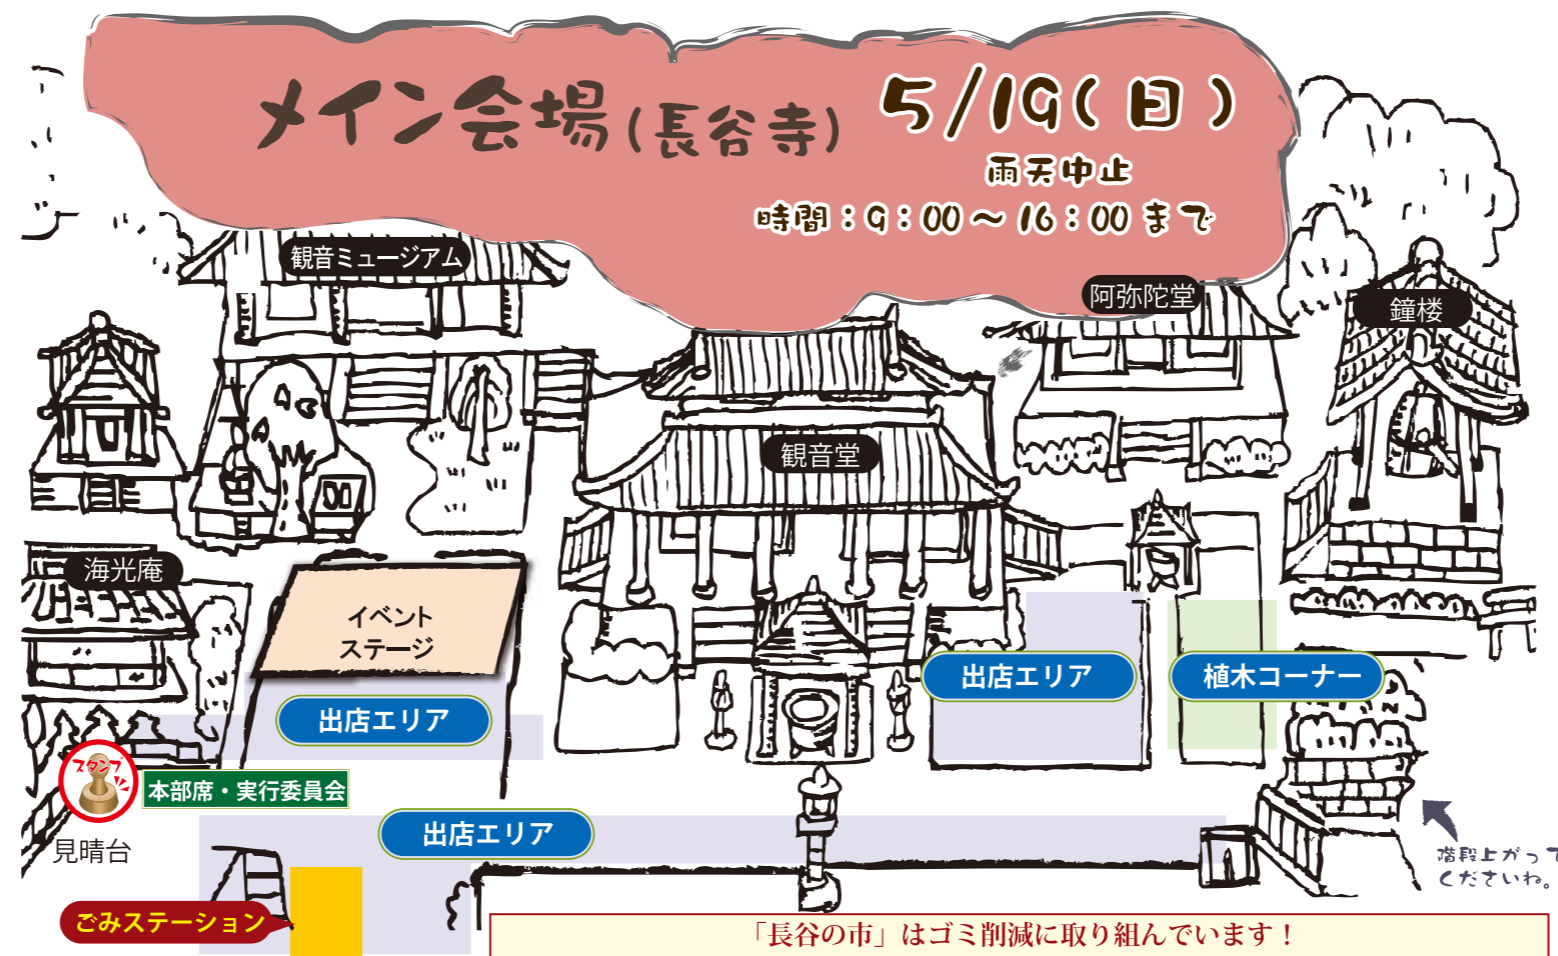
メイン会場(長谷寺)

5/19(日)

雨天中止

時間:9:00~16:00まで

観音ミュージアム

阿弥陀堂

鐘楼

観音堂

海光庵

イベント
ステージ

出店エリア

出店エリア

植木コーナー

スタンプ

本部席・実行委員会

見晴台

出店エリア

階段上がってくださいね。

ごみステーション

「長谷の市」はゴミ削減に取り組んでいます!